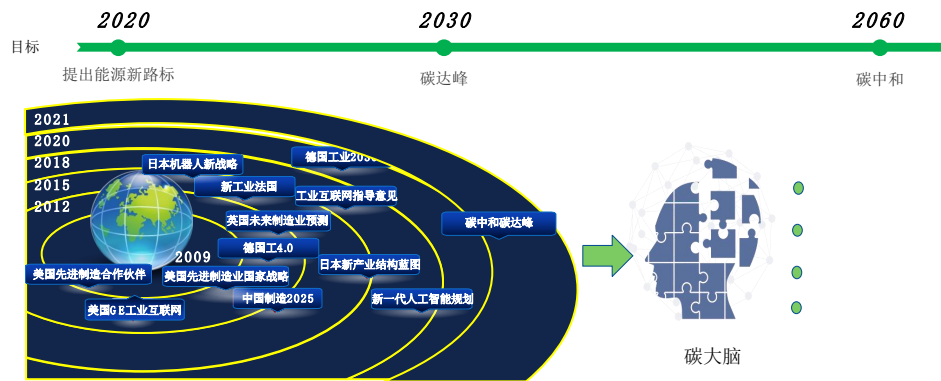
2020
2030
2060
目标
提出能源新路标
碳达峰
碳中和

2021
2020
2018
2015
2012
2009

日本机器人新战略
德国工业2030
新工业法国
工业互联网指导意见
英国未来制造业预测
碳中和碳达峰
德国工4.0
美国先进制造合作伙伴
美国先进制造业国家战略
日本新产业结构蓝图
中国制造2025
美国GE工业互联网
新一代人工智能规划

碳大脑